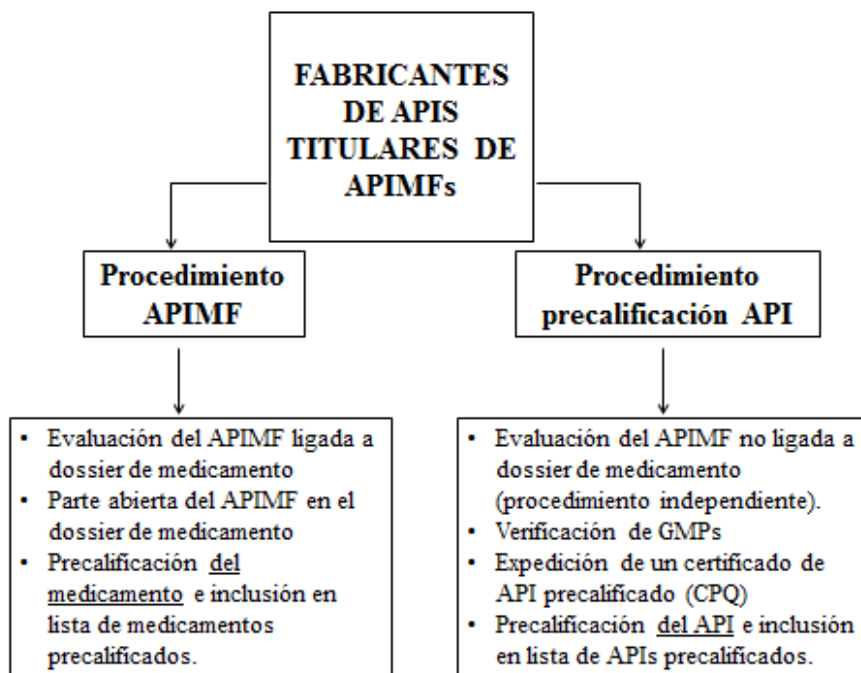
FABRICANTES DE APIS TITULARES DE APIMFs

Procedimiento APIMF

Procedimiento precalificación API

- Evaluación del APIMF ligada a dossier de medicamento
- Parte abierta del APIMF en el dossier de medicamento
- Precalificación del medicamento e inclusión en lista de medicamentos precalificados.

- Evaluación del APIMF no ligada a dossier de medicamento (procedimiento independiente).
- Verificación de GMPs
- Expedición de un certificado de API precalificado (CPQ)
- Precalificación del API e inclusión en lista de APIs precalificados.